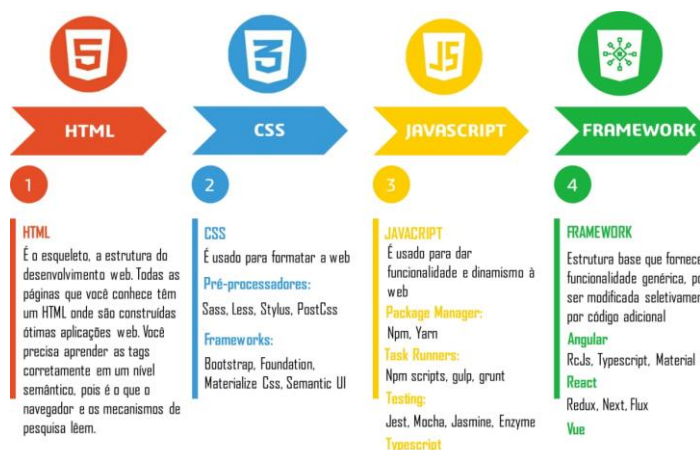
5
HTML
1
HTML
É o esqueleto, a estrutura do desenvolvimento web. Todas as páginas que você conhece têm um HTML onde são construídas ótimas aplicações web. Você precisa aprender as tags corretamente em um nível semântico, pois é o que o navegador e os mecanismos de pesquisa lêem.

3
CSS
2
CSS
É usado para formatar a web
Pré-processadores:
Sass, Less, Stylus, PostCss
Frameworks:
Bootstrap, Foundation, Materialize Css, Semantic UI

JS
JAVASCRIPT
3
JAVACRIPT
É usado para dar funcionalidade e dinamismo à web
Package Manager:
Npm, Yarn
Task Runners:
Npm scripts, gulp, grunt
Testing:
Jest, Mocha, Jasmine, Enzyme
Typescript

FRAMEWORK
4
FRAMEWORK
Estrutura base que fornece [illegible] funcionalidade genérica, po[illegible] ser modificada seletivamen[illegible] por código adicional
Angular
RcJs, Typescript, Material
React
Redux, Next, Flux
Vue